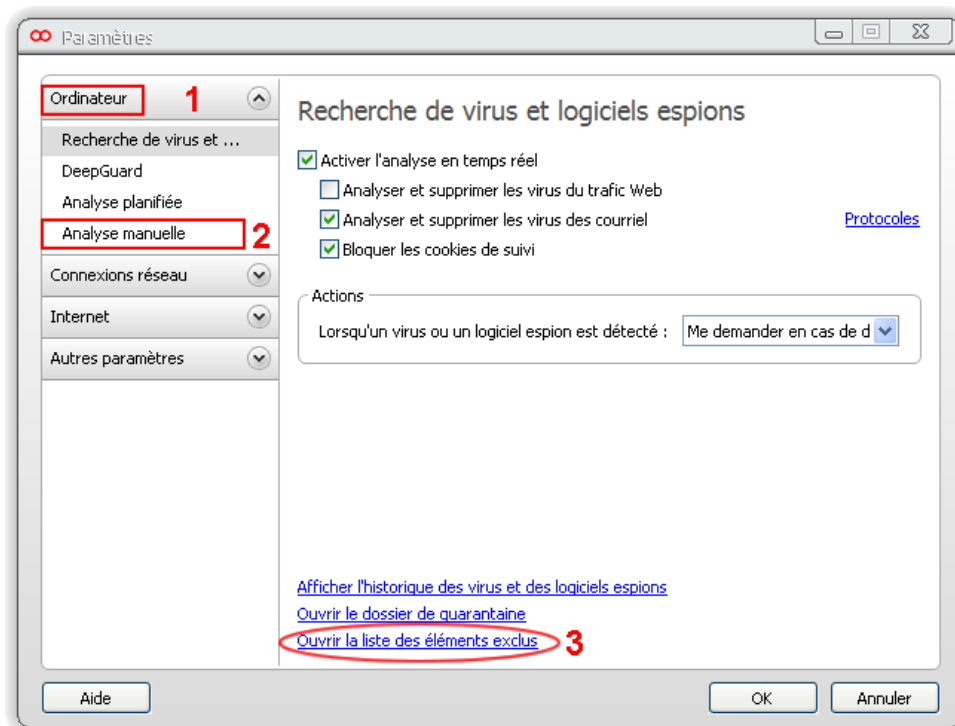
Paramètres

Ordinateur 1
Recherche de virus et ...
DeepGuard
Analyse planifiée
Analyse manuelle 2
Connexions réseau
Internet
Autres paramètres

Recherche de virus et logiciels espions

Activer l'analyse en temps réel
Analyser et supprimer les virus du trafic Web
Analyser et supprimer les virus des courriel
Protocoles
Bloquer les cookies de suivi

Actions
Lorsqu'un virus ou un logiciel espion est détecté : Me demander en cas de d

Afficher l'historique des virus et des logiciels espions
Ouvrir le dossier de quarantaine
Ouvrir la liste des éléments exclus 3

Aide
OK
Annuler